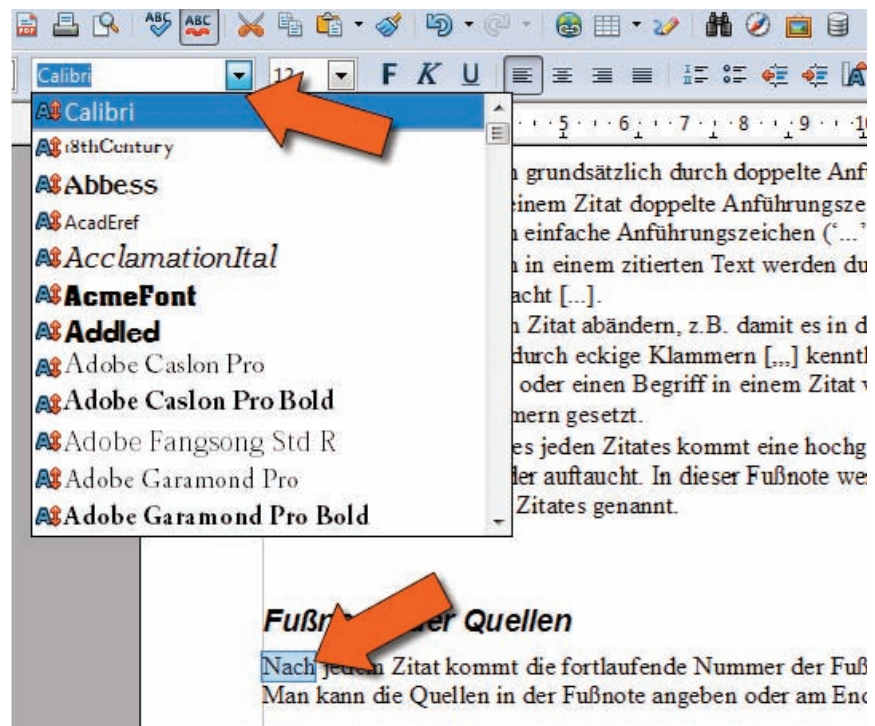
Calibri
12
F K U

Calibri
18thCentury
Abbess
AcadEref
AcclamationItal
AcmeFont
Addled
Adobe Caslon Pro
Adobe Caslon Pro Bold
Adobe Fangsong Std R
Adobe Garamond Pro
Adobe Garamond Pro Bold

5 6 7 8 9

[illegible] grundsätzlich durch doppelte Anf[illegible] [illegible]inem Zitat doppelte Anführungsze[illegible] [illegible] einfache Anführungszeichen ('...'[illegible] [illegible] in einem zitierten Text werden du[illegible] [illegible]acht [...].

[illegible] Zitat abändern, z.B. damit es in d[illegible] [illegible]durch eckige Klammern [,,,] kennt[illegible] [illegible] oder einen Begriff in einem Zitat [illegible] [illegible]mern gesetzt.

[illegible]es jeden Zitates kommt eine hochg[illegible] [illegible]er auftaucht. In dieser Fußnote we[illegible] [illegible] Zitates genannt.

Fuß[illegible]er Quellen

Nach je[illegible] Zitat kommt die fortlaufende Nummer der Fuß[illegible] Man kann die Quellen in der Fußnote angeben oder am En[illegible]